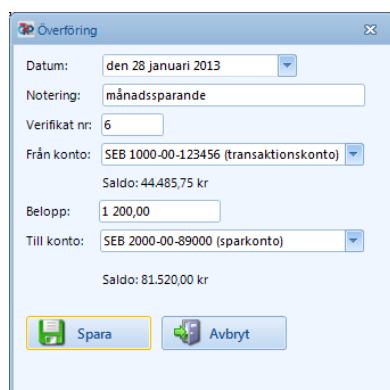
Överföring

Datum: den 28 januari 2013

Notering: månadssparande

Verifikat nr: 6

Från konto: SEB 1000-00-123456 (transaktionskonto)

Saldo: 44.485,75 kr

Belopp: 1 200,00

Till konto: SEB 2000-00-89000 (sparkonto)

Saldo: 81.520,00 kr

Spara

Avbryt